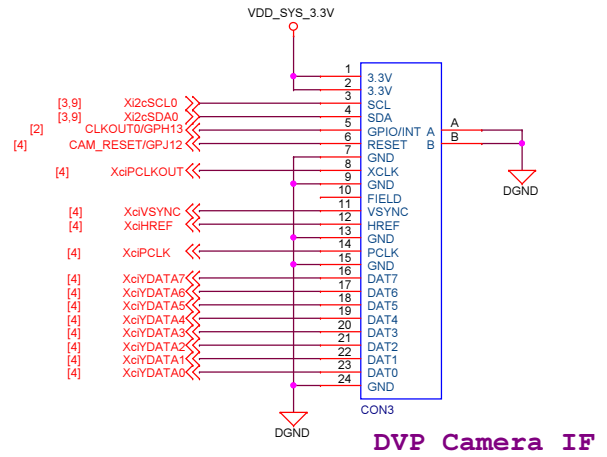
VDD_SYS_3.3V

[3,9] Xi2cSCL0
[3,9] Xi2cSDA0
[2] CLKOUT0/GPH13
[4] CAM_RESET/GPJ12
[4] XciPCLKOUT
[4] XciVSYNC
[4] XciHREF
[4] XciPCLK
[4] XciYDATA7
[4] XciYDATA6
[4] XciYDATA5
[4] XciYDATA4
[4] XciYDATA3
[4] XciYDATA2
[4] XciYDATA1
[4] XciYDATA0

| Pin | Name |
|---|---|
| 1 | 3.3V |
| 2 | 3.3V |
| 3 | |
| 4 | SCL |
| 5 | SDA |
| 6 | GPIO/INT A |
| 7 | RESET B |
| 8 | GND |
| 9 | XCLK |
| 10 | GND |
| 11 | FIELD |
| 12 | VSYNC |
| 13 | HREF |
| 14 | GND |
| 15 | PCLK |
| 16 | GND |
| 17 | DAT7 |
| 18 | DAT6 |
| 19 | DAT5 |
| 20 | DAT4 |
| 21 | DAT3 |
| 22 | DAT2 |
| 23 | DAT1 |
| 24 | DAT0 |
| | GND |

A
B
DGND

CON3

DGND

DVP Camera IF